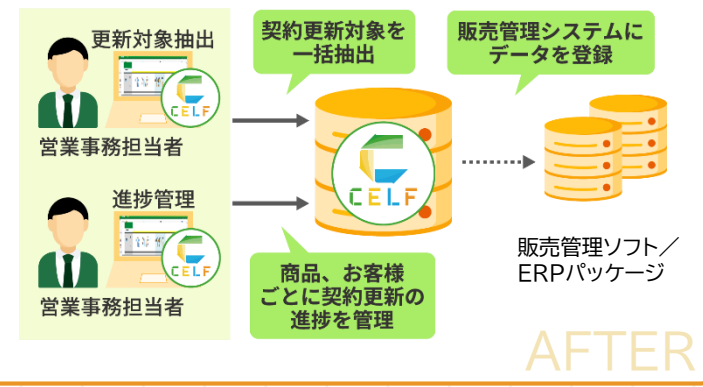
更新対象抽出

CELF

営業事務担当者

進捗管理

CELF

営業事務担当者

契約更新対象を一括抽出

CELF

商品、お客様ごとに契約更新の進捗を管理

販売管理システムにデータを登録

販売管理ソフト／ERPパッケージ

AFTER